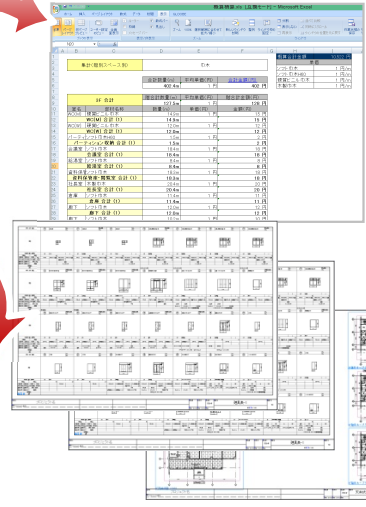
Microsoft Excel

集計(階別スペース別)
日本

合計数量(m)
平均単価(円)
合計金額(円)
402.4m
1 円
402 円

3F 合計
121.5m
1 円
126 円

| | | 数量(m) | 単価(円) | 金額(円) |
|---|---|---|---|---|
| WC(M) | 便器(こし掛) | 15m | 1 円 | 15 円 |
| | WC(M) 合計 (1) | 14.5m | | 15 円 |
| WC(W) | 便器(こし掛) | 12.0m | 1 円 | 12 円 |
| | WC(W) 合計 (1) | 12.0m | | 12 円 |
| | パーティション(化粧板) | 1.5m | 1 円 | 2 円 |
| | パーティション(化粧) 合計 (1) | 1.5m | | 2 円 |
| 会議室 | シフト巾木 | 18.4m | 1 円 | 18 円 |
| | 会議室 合計 (1) | 18.4m | | 18 円 |
| 給湯室 | シフト巾木 | 8.4m | 1 円 | 8 円 |
| | 給湯室 合計 (1) | 8.4m | | 8 円 |
| 資料保管庫 | シフト巾木 | 18.3m | 1 円 | 18 円 |
| | 資料保管庫・閲覧室 合計 (1) | 18.3m | | 18 円 |
| 社長室 | 木製巾木 | 20.4m | 1 円 | 20 円 |
| | 社長室 合計 (1) | 20.4m | | 20 円 |
| 倉庫 | シフト巾木 | 11.4m | 1 円 | 11 円 |
| | 倉庫 合計 (1) | 11.4m | | 11 円 |
| 廊下 | シフト巾木 | 17.0m | 1 円 | 17 円 |
| | 廊下 合計 (1) | 17.0m | | 17 円 |

| 数量 | 単価 |
|---|---|
| シフト巾木 | 1 円/m |
| ソフト巾木(W) | 1 円/m |
| 便器(こし掛) | 1 円/m |
| 木製巾木 | 1 円/m |